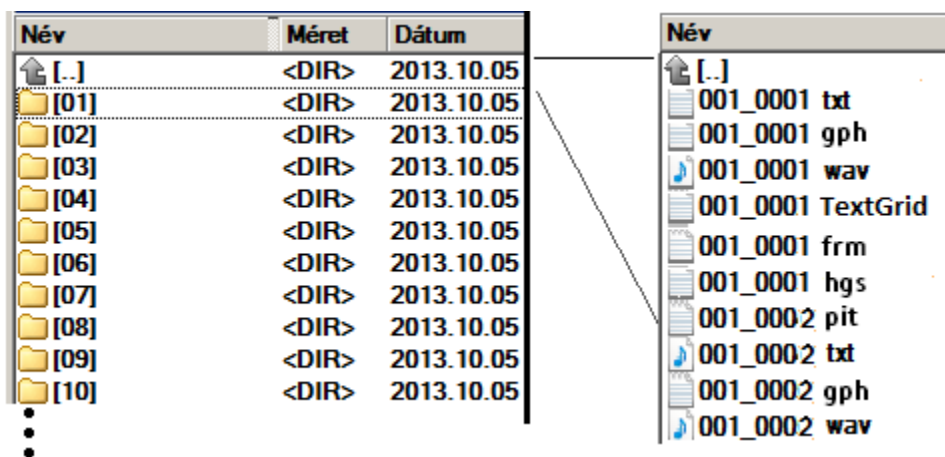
| Név | Méret | Dátum |
|---|---|---|
| [..] | <DIR> | 2013.10.05 |
| [01] | <DIR> | 2013.10.05 |
| [02] | <DIR> | 2013.10.05 |
| [03] | <DIR> | 2013.10.05 |
| [04] | <DIR> | 2013.10.05 |
| [05] | <DIR> | 2013.10.05 |
| [06] | <DIR> | 2013.10.05 |
| [07] | <DIR> | 2013.10.05 |
| [08] | <DIR> | 2013.10.05 |
| [09] | <DIR> | 2013.10.05 |
| [10] | <DIR> | 2013.10.05 |

| Név |
|---|
| [..] |
| 001_0001 txt |
| 001_0001 gph |
| 001_0001 wav |
| 001_0001 TextGrid |
| 001_0001 frm |
| 001_0001 hgs |
| 001_0002 pit |
| 001_0002 txt |
| 001_0002 gph |
| 001_0002 wav |